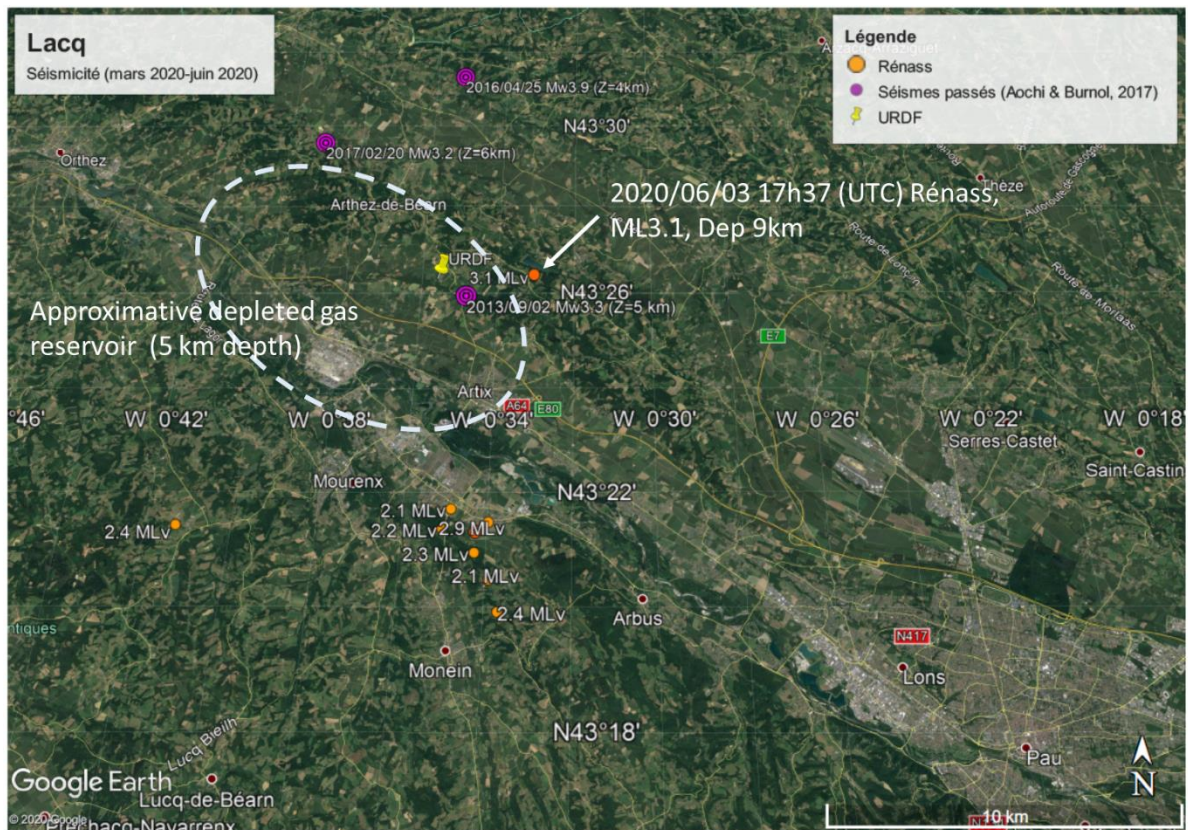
Lacq
Séismicité (mars 2020-juin 2020)

Légende
Rénass
Séismes passés (Aochi & Burnol, 2017)
URDF

2016/04/25 Mw3.9 (Z=4km)
N43°30'
2017/02/20 Mw3.2 (Z=6km)
Orthez
Arthez-de-Béarn
2020/06/03 17h37 (UTC) Rénass, ML3.1, Dep 9km
URDF
3.1 MLv
N43°26'
2013/09/02 Mw3.3 (Z=5 km)
Approximative depleted gas reservoir (5 km depth)
E7
Artix
A64
E80
°46'
W 0°42'
W 0°38'
W 0°34'
W 0°30'
W 0°26'
W 0°22'
W 0°18'
Serres-Castet
Saint-Castin
Mourenx
N43°22'
2.1 MLv
2.2 MLv
2.9 MLv
2.4 MLv
2.3 MLv
2.1 MLv
2.4 MLv
Arbus
N417
Monein
Lons
N43°18'
Lucq-de-Béarn
Pau
Google Earth
© 2020 Google
10 km
N